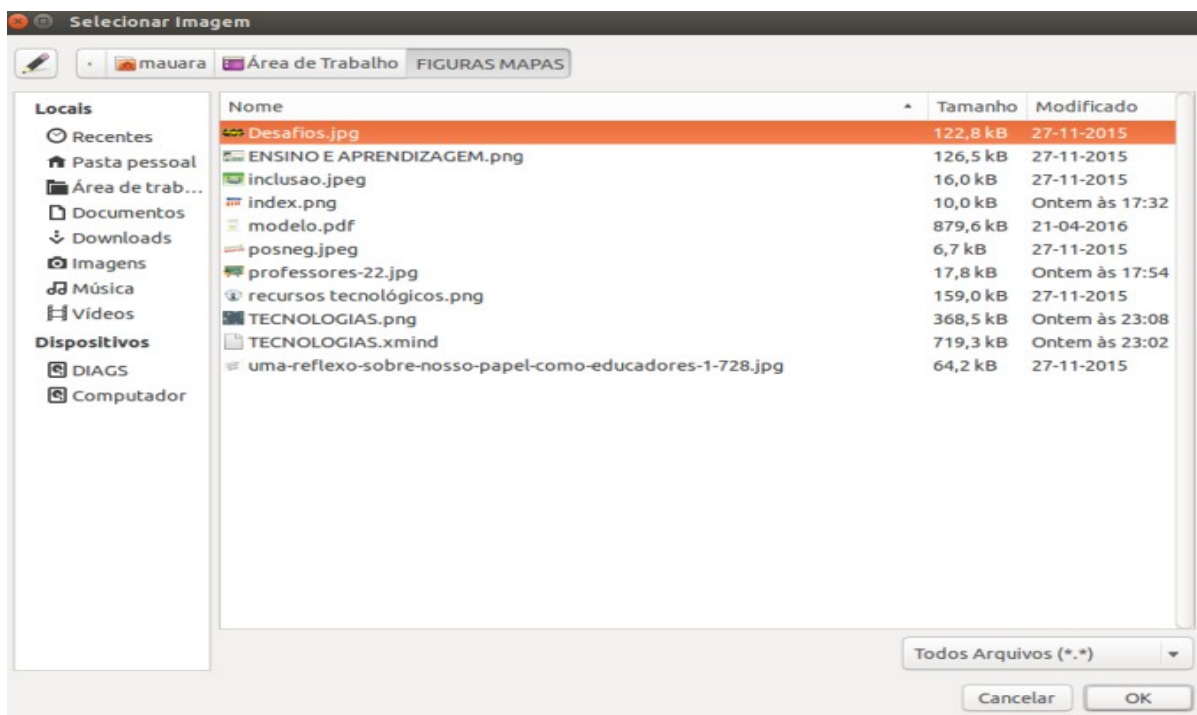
Selecionar Imagem

mauara Área de Trabalho FIGURAS MAPAS

Locais
Recentes
Pasta pessoal
Área de trab...
Documentos
Downloads
Imagens
Música
Vídeos
Dispositivos
DIAGS
Computador

| Nome | Tamanho | Modificado |
|---|---|---|
| Desafios.jpg | 122,8 kB | 27-11-2015 |
| ENSINO E APRENDIZAGEM.png | 126,5 kB | 27-11-2015 |
| inclusao.jpeg | 16,0 kB | 27-11-2015 |
| index.png | 10,0 kB | Ontem às 17:32 |
| modelo.pdf | 879,6 kB | 21-04-2016 |
| posneg.jpeg | 6,7 kB | 27-11-2015 |
| professores-22.jpg | 17,8 kB | Ontem às 17:54 |
| recursos tecnológicos.png | 159,0 kB | 27-11-2015 |
| TECNOLOGIAS.png | 368,5 kB | Ontem às 23:08 |
| TECNOLOGIAS.xmind | 719,3 kB | Ontem às 23:02 |
| uma-reflexo-sobre-nosso-papel-como-educadores-1-728.jpg | 64,2 kB | 27-11-2015 |

Todos Arquivos (*.*)

Cancelar OK